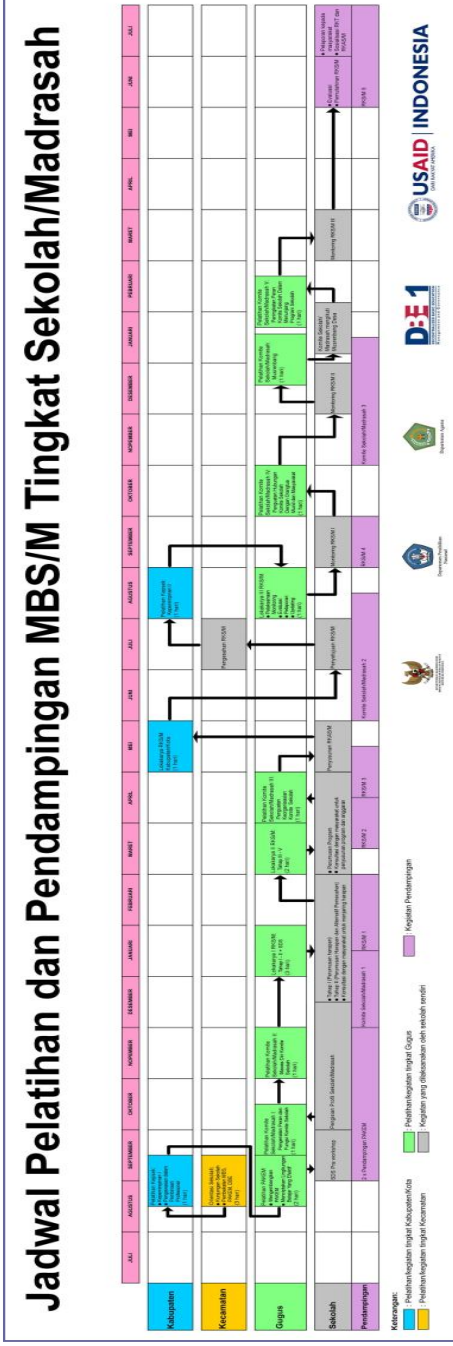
Jadwal Pelatihan dan Pendampingan MBS/M Tingkat Sekolah/Madrasah

| | JULI | AGUSTUS | SEPTEMBER | OKTOBER | NOVEMBER | DESEMBER | JANUARI | FEBRUARI | MARET | APRIL | MEI | JUNI | JULI | AGUSTUS | SEPTEMBER | OKTOBER | NOVEMBER | DESEMBER | JANUARI | FEBRUARI | MARET | APRIL | MEI | JUNI | JULI |
|---|---|---|---|---|---|---|---|---|---|---|---|---|---|---|---|---|---|---|---|---|---|---|---|---|---|
| Kabupaten | | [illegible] | | | | | | | | | Lokakarya RKS/M Kabupaten/Kota (1 hari) | | | Pelatihan Kepala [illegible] (1 hari) | | | | | | | | | | | |
| Kecamatan | | | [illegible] | | | | | | | | | | Pengesahan RKS/M | | | | | | | | | | | | |
| Gugus | | Pelatihan PAKEM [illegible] (3 hari) | | Pelatihan Komite Sekolah/Madrasah I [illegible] (1 hari) | Pelatihan Komite Sekolah/Madrasah II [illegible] (1 hari) | | Lokakarya I RKS/M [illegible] (3 hari) | | Lokakarya II RKS/M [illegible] (3 hari) | Pelatihan Komite Sekolah/Madrasah III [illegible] (1 hari) | | | | Lokakarya III RKS/M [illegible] (1 hari) | | Pelatihan Komite Sekolah/Madrasah IV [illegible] (1 hari) | | Pelatihan Komite Sekolah/Madrasah V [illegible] (1 hari) | | Pelatihan Komite Sekolah/Madrasah VI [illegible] (1 hari) | | | | | |
| Sekolah | | IDS Pra workshop | | Pengisian Profil Sekolah/Madrasah | | | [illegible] | | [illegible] | | Penyusunan RKS/M | | Penyelesaian RKS/M | | Monitoring RKS/M I | | | Monitoring RKS/M II | Komite Sekolah/Madrasah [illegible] | Monitoring RKS/M III | | | Evaluasi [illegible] | | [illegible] |
| Pendampingan | | 3 x Pendampingan PAKEM | | | | Komite Sekolah/Madrasah 1 | RKS/M 1 | | RKS/M 2 | RKS/M 3 | | Komite Sekolah/Madrasah 2 | | RKS/M 4 | | | Komite Sekolah/Madrasah 3 | | | | | | RKS/M 5 | | |

Keterangan:
Pelatihan/kegiatan tingkat Kabupaten/Kota
Pelatihan/kegiatan tingkat Kecamatan
Pelatihan/kegiatan tingkat Gugus
Kegiatan yang dilaksanakan oleh sekolah sendiri
Kegiatan Pendampingan

Departemen Pendidikan Nasional
Departemen Agama
DBE 1
USAID | INDONESIA
DARI RAKYAT AMERIKA